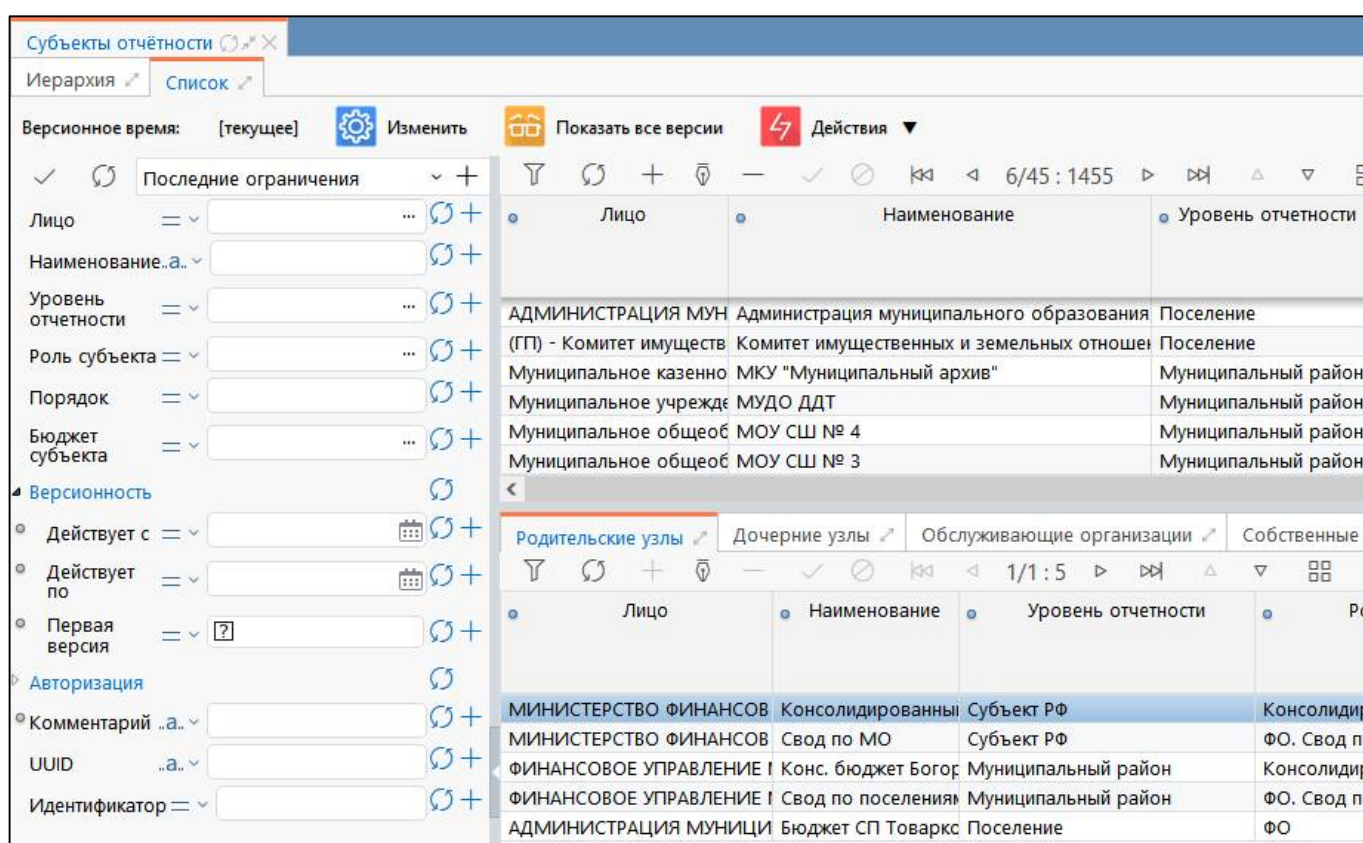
Субъекты отчётности

Иерархия

Список

Версионное время: [текущее] Изменить

Показать все версии

Действия ▼

Последние ограничения

6/45 : 1455

Лицо

Наименование ..a..

Уровень отчетности

Роль субъекта

Порядок

Бюджет субъекта

Версионность

Действует с

Действует по

Первая версия

Авторизация

Комментарий ..a..

UUID ..a..

Идентификатор

| Лицо | Наименование | Уровень отчетности |
|---|---|---|
| АДМИНИСТРАЦИЯ МУН | Администрация муниципального образования | Поселение |
| (ГП) - Комитет имуществ | Комитет имущественных и земельных отношен | Поселение |
| Муниципальное казенно | МКУ "Муниципальный архив" | Муниципальный район |
| Муниципальное учрежде | МУДО ДДТ | Муниципальный район |
| Муниципальное общеоб | МОУ СШ № 4 | Муниципальный район |
| Муниципальное общеоб | МОУ СШ № 3 | Муниципальный район |

Родительские узлы

Дочерние узлы

Обслуживающие организации

Собственные

1/1 : 5

| Лицо | Наименование | Уровень отчетности | Ро |
|---|---|---|---|
| МИНИСТЕРСТВО ФИНАНСОВ | Консолидированны | Субъект РФ | Консолидир |
| МИНИСТЕРСТВО ФИНАНСОВ | Свод по МО | Субъект РФ | ФО. Свод п |
| ФИНАНСОВОЕ УПРАВЛЕНИЕ | Конс. бюджет Богор | Муниципальный район | Консолидир |
| ФИНАНСОВОЕ УПРАВЛЕНИЕ | Свод по поселениям | Муниципальный район | ФО. Свод п |
| АДМИНИСТРАЦИЯ МУНИЦИ | Бюджет СП Товаркс | Поселение | ФО |